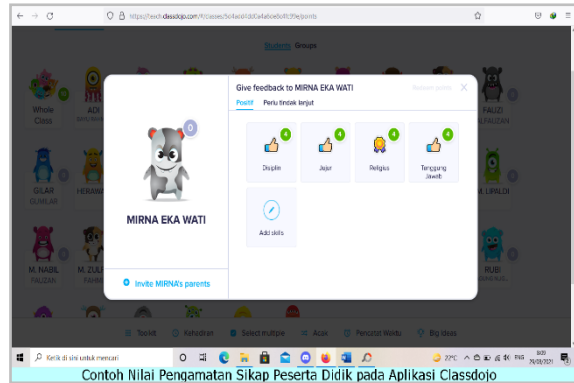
https://teach.classdojo.com/#/classes/5c4ac41dd0a4abe0e80f39e/points

Students Groups

Whole Class

ADI

PALIZI

GILAR GUMILAR

HERAWA

M. LIPALDI

M. NABIL FAUZAN

M. ZUL

RUBI

Give feedback to MIRNA EKA WATI

Positif Perlu tindak lanjut

Remove points

MIRNA EKA WATI

0

4 Disiplin

4 Jujur

4 Religius

4 Tanggung Jawab

Add skills

Invite MIRNA's parents

Toolkit Kehadiran Select multiple Acak Pencatat Waktu Big Ideas

Ketik di sini untuk mencari

27°C ENG 29/03/2021

Contoh Nilai Pengamatan Sikap Peserta Didik pada Aplikasi Classdojo